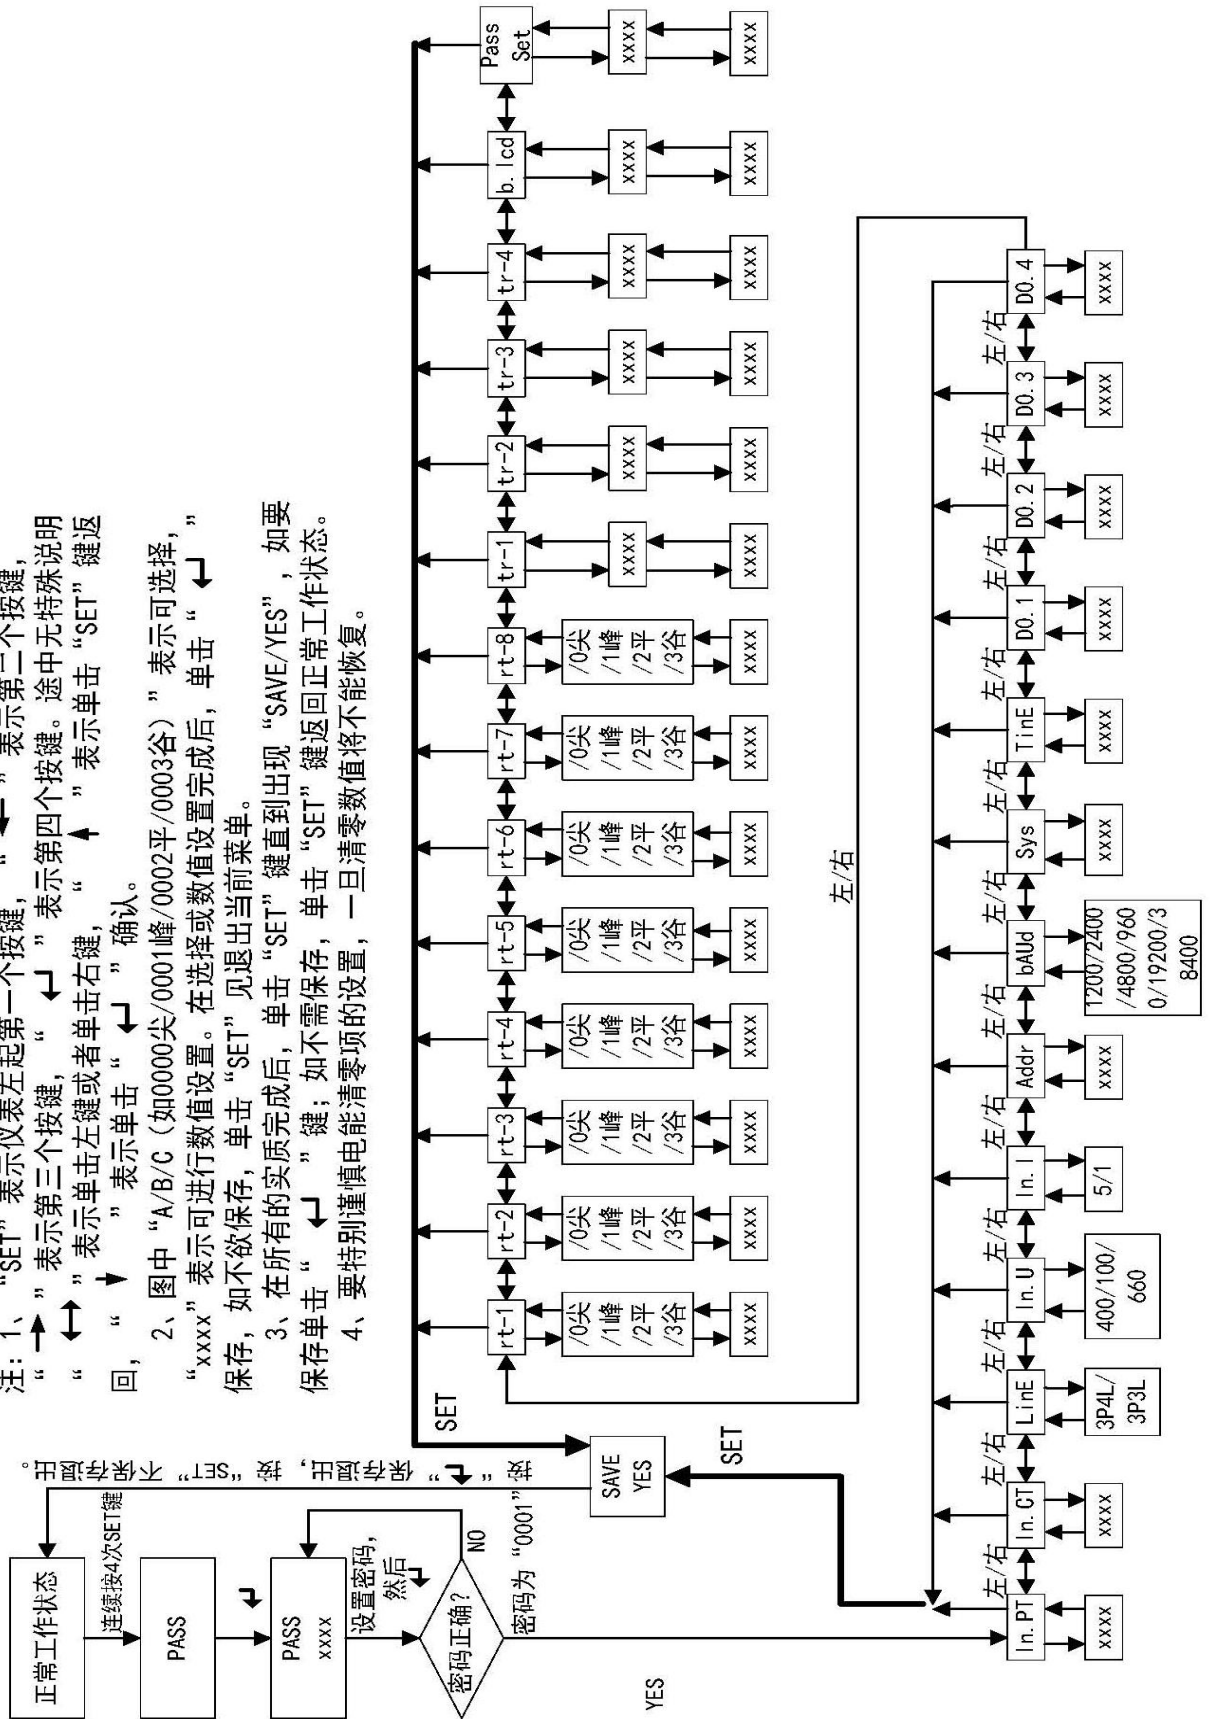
注：1、"SET" 表示仪表左起第一个按键，"↵" 表示第二个按键，"↑" 表示第三个按键，"↵" 表示第四个按键。途中无特殊说明"↔" 表示单击左键或者单击右键，"↑" 表示单击 "SET" 键返回，"↓" 表示单击 "↵" 确认。

2、图中 "A/B/C（如0000尖/0001峰/0002平/0003谷）" 表示可选择，"xxxx" 表示可进行数值设置。在选择或数值设置完成后，单击 "↵" 保存，如不欲保存，单击 "SET" 见退出当前菜单。

3、在所有的实质完成后，单击 "SET" 键直到出现 "SAVE/YES"，如要保存单击 "↵" 键；如不需保存，单击 "SET" 键返回正常工作状态。

4、要特别谨慎电能清零项的设置，一旦清零数值将不能恢复。

正常工作状态

连续按4次SET键

PASS

↵

PASS
xxxx

设置密码，然后↵

密码正确？

NO

密码为 "0001"

YES

SAVE
YES

按 "↵" 保存退出，按 "SET" 不保存退出。

SET

SET

rt-1 rt-2 rt-3 rt-4 rt-5 rt-6 rt-7 rt-8 tr-1 tr-2 tr-3 tr-4 b. lcd Pass Set

/0尖 /1峰 /2平 /3谷

xxxx

左/右

In. PT In. CT LinE In. U In. I Addr bAUd Sys TinE DO. 1 DO. 2 DO. 3 DO. 4

左/右

xxxx

3P4L/ 3P3L

400/100/ 660

5/1

1200/2400 /4800/960 0/19200/3 8400